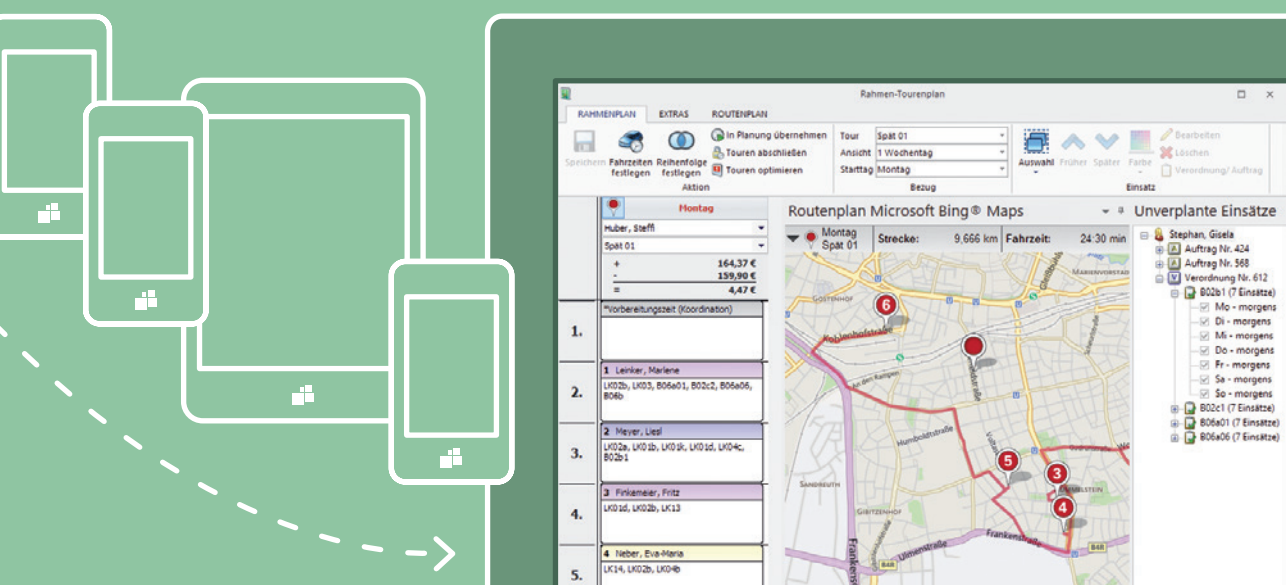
Rahmen-Tourenplan

RAHMENPLAN EXTRAS ROUTENPLAN

Speichern Fahrzeiten festlegen Reihenfolge festlegen In Planung übernehmen Touren abschließen Touren optimieren Aktion

Tour Spät 01
Ansicht 1 Wochentag
Starttag Montag
Bezug

Auswahl Früher Später Farbe Bearbeiten Löschen Verordnung/ Auftrag Einsatz

Montag
Huber, Steffi
Spät 01
+ 164,37 €
- 159,90 €
= 4,47 €

1. *Vorbereitungszeit (Koordination)

2. 1 Leinker, Marlene
LK02b, LK03, B06a01, B02c2, B06a06, B06b

3. 2 Meyer, Liesl
LK02a, LK01b, LK01k, LK01d, LK04c, B02b1

4. 3 Finkemeier, Fritz
LK01d, LK02b, LK13

5. 4 Neber, Eva-Maria
LK14, LK02b, LK04b

Routenplan Microsoft Bing® Maps

Montag Spät 01 Strecke: 9,666 km Fahrzeit: 24:30 min

Unverplante Einsätze
Stephan, Gisela
Auftrag Nr. 424
Auftrag Nr. 568
Verordnung Nr. 612
B02b1 (7 Einsätze)
Mo - morgens
Di - morgens
Mi - morgens
Do - morgens
Fr - morgens
Sa - morgens
So - morgens
B02c1 (7 Einsätze)
B06a01 (7 Einsätze)
B06a06 (7 Einsätze)